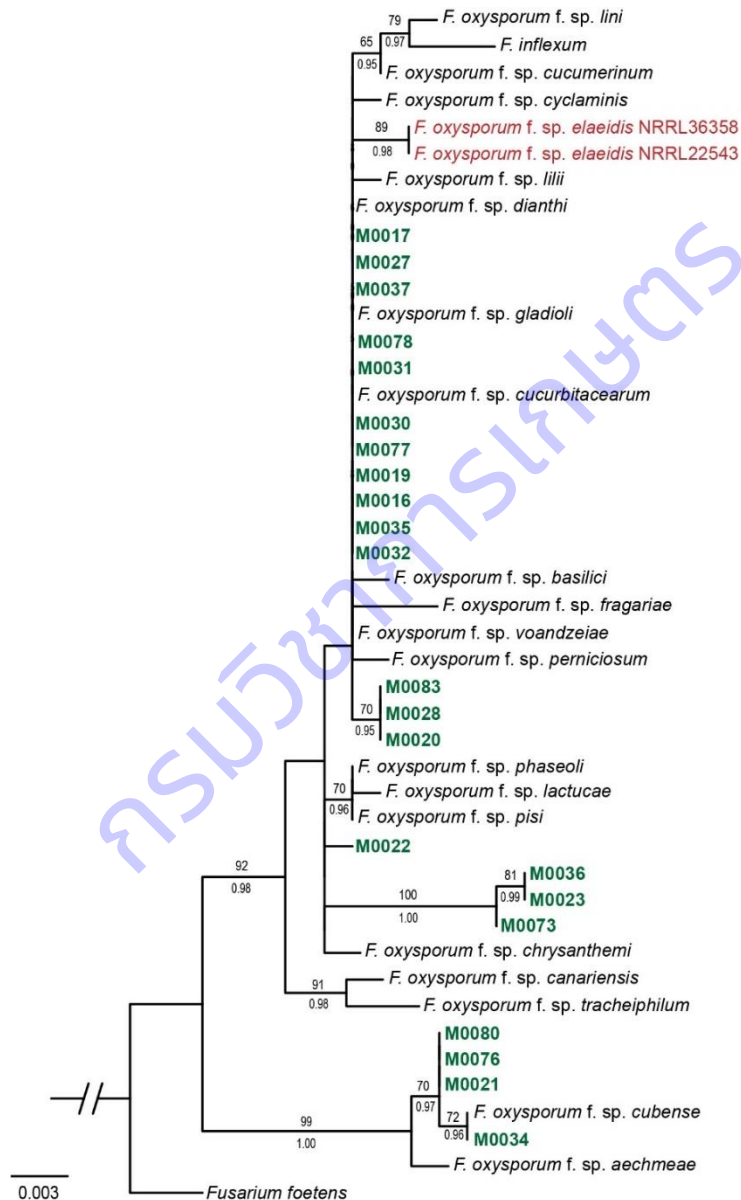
79
0.97
F. oxysporum f. sp. lini
F. inflexum
65
0.95
F. oxysporum f. sp. cucumerinum
F. oxysporum f. sp. cyclaminis
89
0.98
F. oxysporum f. sp. elaeidis NRRL36358
F. oxysporum f. sp. elaeidis NRRL22543
F. oxysporum f. sp. lilii
F. oxysporum f. sp. dianthi
M0017
M0027
M0037
F. oxysporum f. sp. gladioli
M0078
M0031
F. oxysporum f. sp. cucurbitacearum
M0030
M0077
M0019
M0016
M0035
M0032
F. oxysporum f. sp. basilici
F. oxysporum f. sp. fragariae
F. oxysporum f. sp. voandzeiae
F. oxysporum f. sp. perniciosum
70
0.95
M0083
M0028
M0020
70
0.96
F. oxysporum f. sp. phaseoli
F. oxysporum f. sp. lactucae
F. oxysporum f. sp. pisi
M0022
92
0.98
81
0.99
M0036
M0023
100
1.00
M0073
F. oxysporum f. sp. chrysanthemi
91
0.98
F. oxysporum f. sp. canariensis
F. oxysporum f. sp. tracheiphilum
M0080
M0076
70
0.97
M0021
72
0.96
F. oxysporum f. sp. cubense
M0034
99
1.00
F. oxysporum f. sp. aechmeae
0.003
Fusarium foetens
กรมวิชาการเกษตร